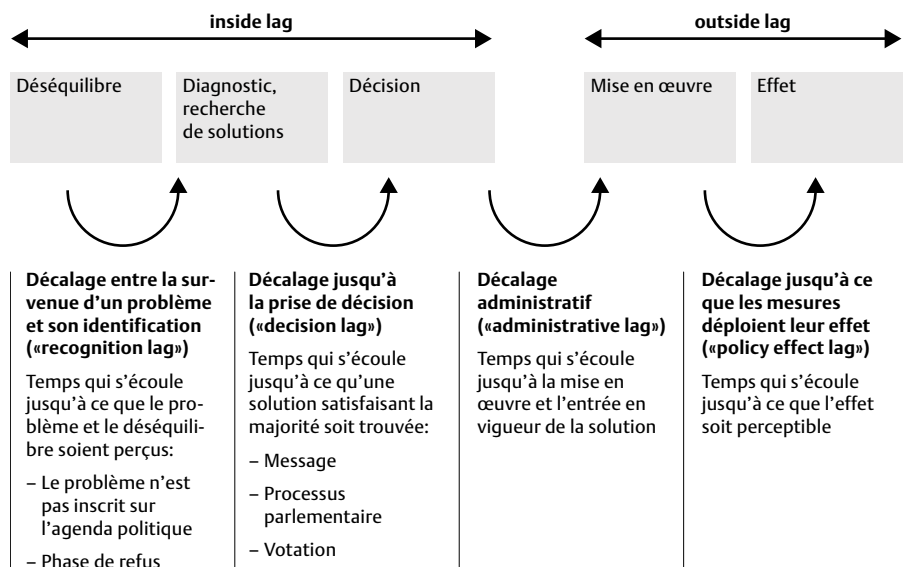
inside lag

outside lag

Déséquilibre

Diagnostic, recherche de solutions

Décision

Mise en œuvre

Effet

**Décalage entre la survenue d'un problème et son identification («recognition lag»)**

Temps qui s'écoule jusqu'à ce que le problème et le déséquilibre soient perçus:

– Le problème n'est pas inscrit sur l'agenda politique

– Phase de refus

**Décalage jusqu'à la prise de décision («decision lag»)**

Temps qui s'écoule jusqu'à ce qu'une solution satisfaisant la majorité soit trouvée:

– Message

– Processus parlementaire

– Votation

**Décalage administratif («administrative lag»)**

Temps qui s'écoule jusqu'à la mise en œuvre et l'entrée en vigueur de la solution

**Décalage jusqu'à ce que les mesures déploient leur effet («policy effect lag»)**

Temps qui s'écoule jusqu'à ce que l'effet soit perceptible